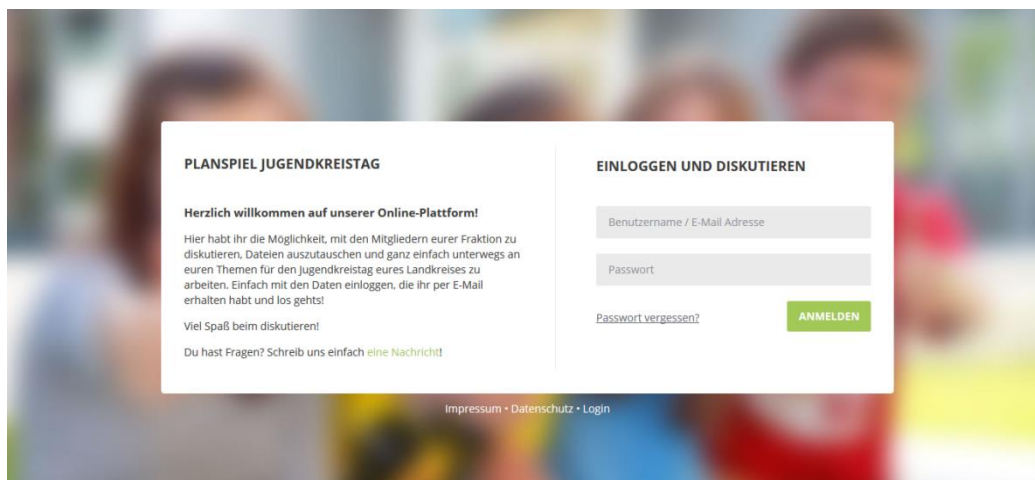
PLANSPIEL JUGENDKREISTAG

Herzlich willkommen auf unserer Online-Plattform!

Hier habt ihr die Möglichkeit, mit den Mitgliedern eurer Fraktion zu diskutieren, Dateien auszutauschen und ganz einfach unterwegs an euren Themen für den Jugendkreistag eures Landkreises zu arbeiten. Einfach mit den Daten einloggen, die ihr per E-Mail erhalten habt und los gehts!

Viel Spaß beim diskutieren!

Du hast Fragen? Schreib uns einfach eine Nachricht!

EINLOGGEN UND DISKUTIEREN

Benutzername / E-Mail Adresse

Passwort

Passwort vergessen?

ANMELDEN

Impressum • Datenschutz • Login